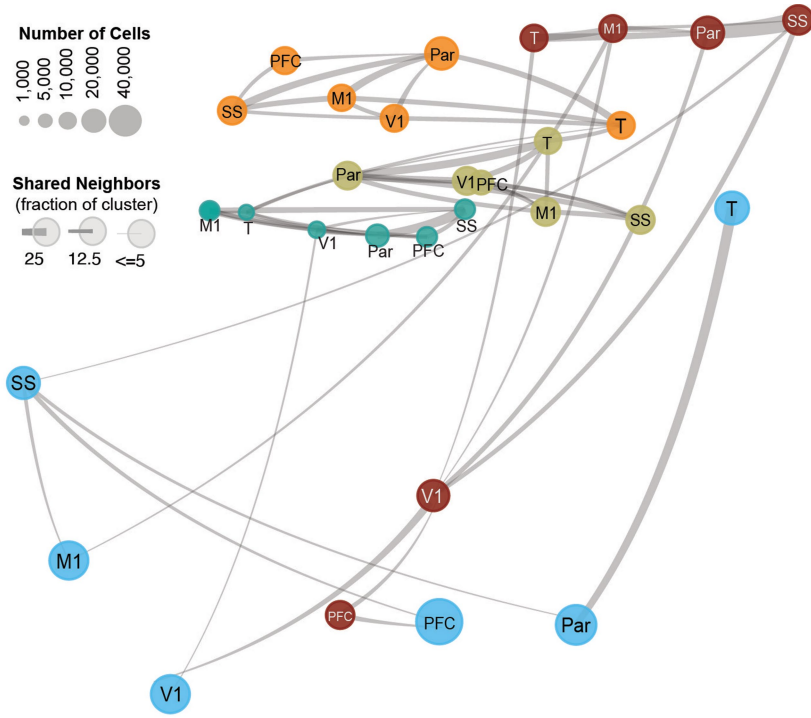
Number of Cells

1,000 5,000 10,000 20,000 40,000

Shared Neighbors
(fraction of cluster)

25 12.5 <=5

PFC
Par
SS
M1
V1
T

T
M1
Par
SS

T
Par
V1
PFC
M1
SS

M1
T
V1
Par
PFC
SS

T

SS

V1

M1

PFC
PFC

Par

V1